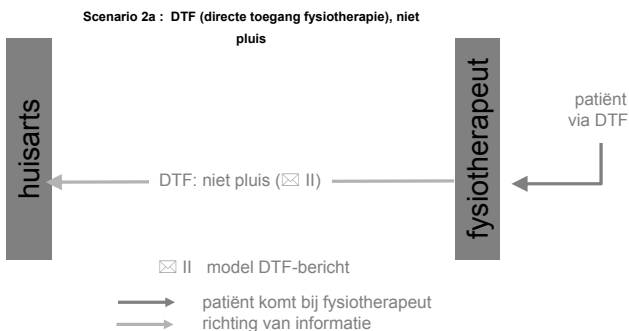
Scenario 2a : DTF (directe toegang fysiotherapie), niet pluis

huisarts

fysiotherapeut

patiënt via DTF

DTF: niet pluis (✉ II)

✉ II model DTF-bericht

patiënt komt bij fysiotherapeut
richting van informatie